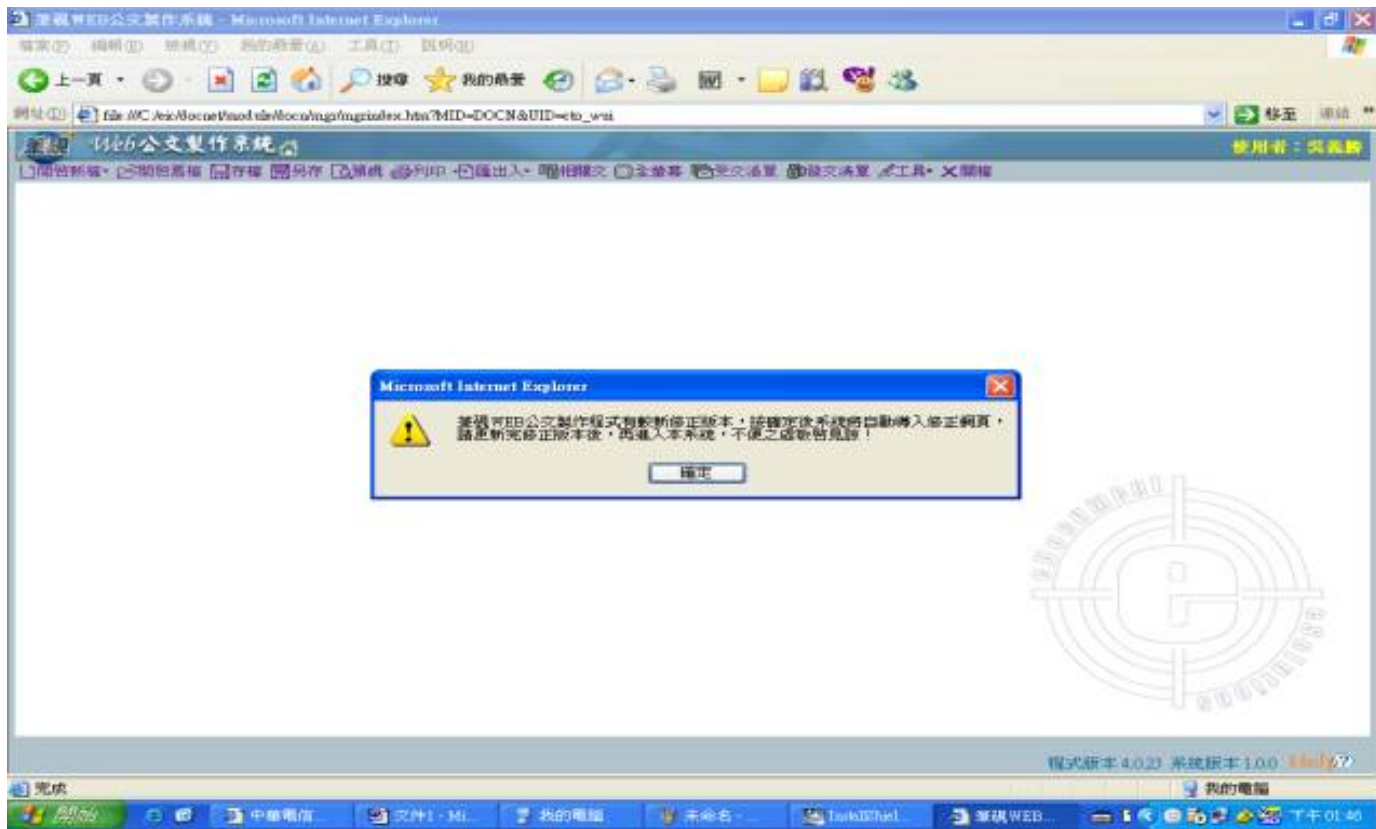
筆硯WEB公文製作系統 - Microsoft Internet Explorer

檔案(F) 編輯(E) 檢視(V) 我的最愛(A) 工具(T) 說明(H)

上一頁 搜尋 我的最愛

網址(D) file:///C:/eic/docnet/module/docn/mgr/mgrindex.htm?MID=DOCN&UID=eto_wu 移至 連結

Web公文製作系統

使用者：吳義勝

開啟新檔 開啟舊檔 存檔 另存 預覽 列印 匯出入 相關文 全螢幕 來文清單 發文清單 工具 關檔

Microsoft Internet Explorer

筆硯WEB公文製作程式有新修正版本，請確定後系統將自動導入修正網頁，請更新完修正版本後，再進入本系統，不便之處敬請見諒！

確定

程式版本 4.0.2 系統版本 1.0.0 Help

完成

我的電腦

開始 中華電信 文件1 - Mi... 我的電腦 未命名 - InstallShiel... 筆硯WEB... 下午 01:46